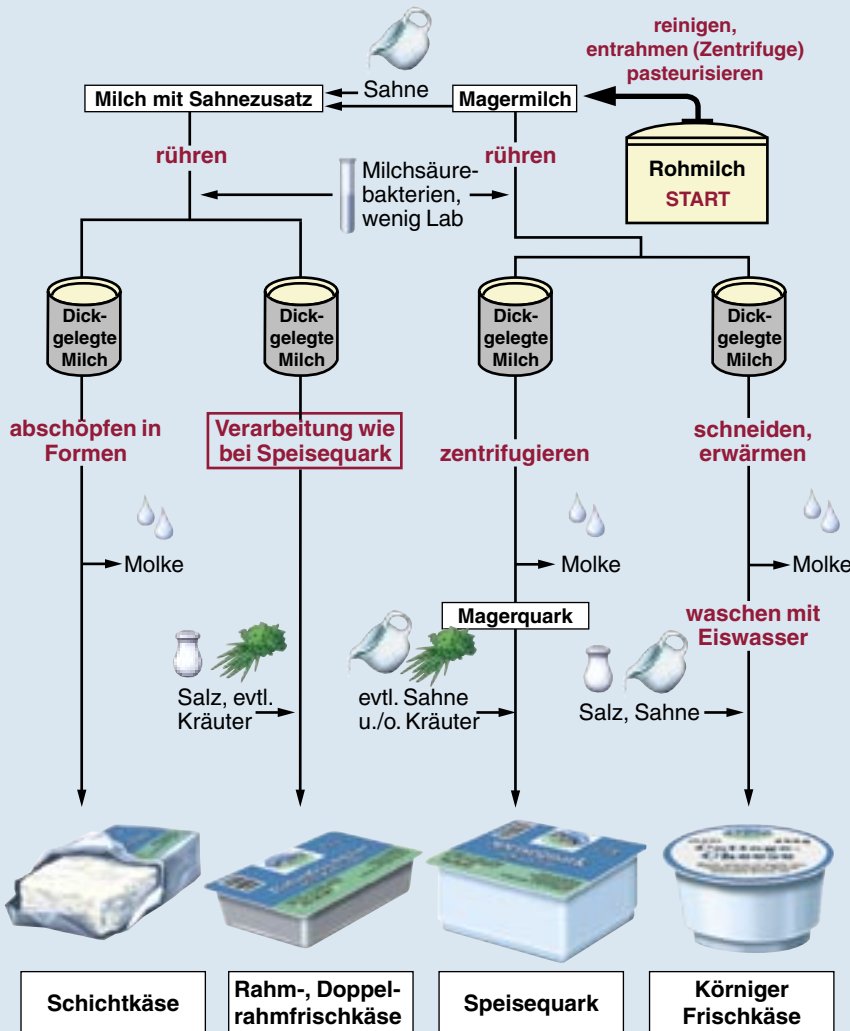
reinigen, entrahmen (Zentrifuge) pasteurisieren

Sahne

Milch mit Sahnezusatz

Magermilch

Rohmilch
START

rühren

Milchsäurebakterien, wenig Lab

rühren

Dickgelegte Milch

Dickgelegte Milch

Dickgelegte Milch

Dickgelegte Milch

abschöpfen in Formen

Verarbeitung wie bei Speisequark

zentrifugieren

schneiden, erwärmen

Molke

Molke

Molke

Magerquark

waschen mit Eiswasser

Salz, evtl. Kräuter

evtl. Sahne u./o. Kräuter

Salz, Sahne

Cottage Cheese

Schichtkäse

Rahm-, Doppelrahmfrischkäse

Speisequark

Körniger Frischkäse